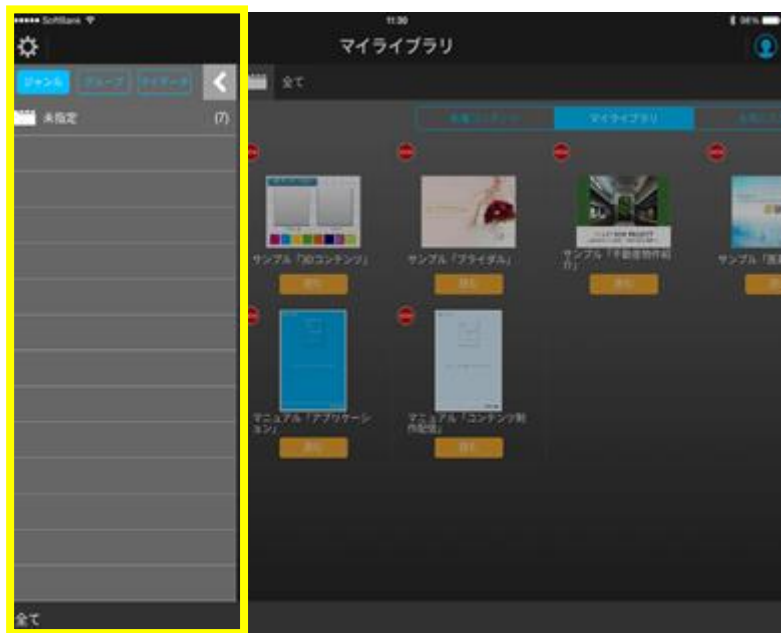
SoftBank
11:30
マイライブラリ
ジャンル グループ マイデータ
未指定 (7)
全て
全て
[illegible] マイライブラリ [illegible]
サンプル「3Dコンテンツ」
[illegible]
サンプル「ブライダル」
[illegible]
サンプル「不動産物件紹介」
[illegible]
サンプル「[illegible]
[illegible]
マニュアル「アプリケーション」
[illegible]
マニュアル「コンテンツ制作配信」
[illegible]